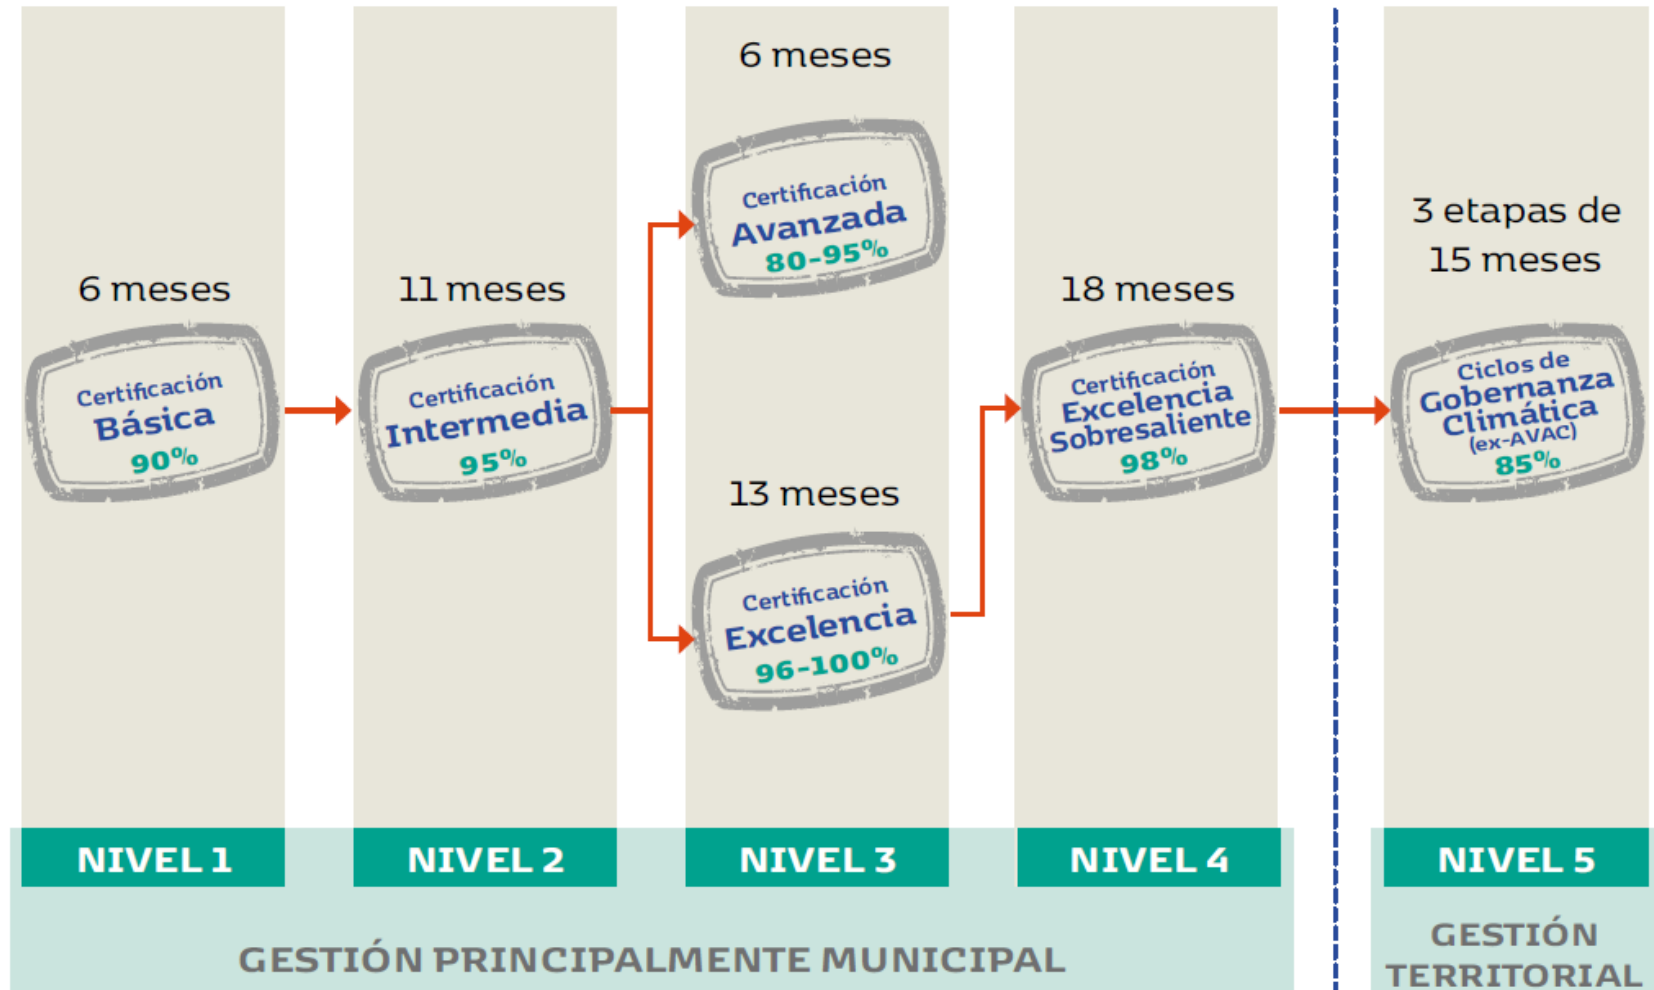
6 meses

Certificación Básica 90%

11 meses

Certificación Intermedia 95%

6 meses

Certificación Avanzada 80-95%

13 meses

Certificación Excelencia 96-100%

18 meses

Certificación Excelencia Sobresaliente 98%

3 etapas de 15 meses

Ciclos de Gobernanza Climática (ex-AVAC) 85%

NIVEL 1

NIVEL 2

NIVEL 3

NIVEL 4

NIVEL 5

GESTIÓN PRINCIPALMENTE MUNICIPAL

GESTIÓN TERRITORIAL